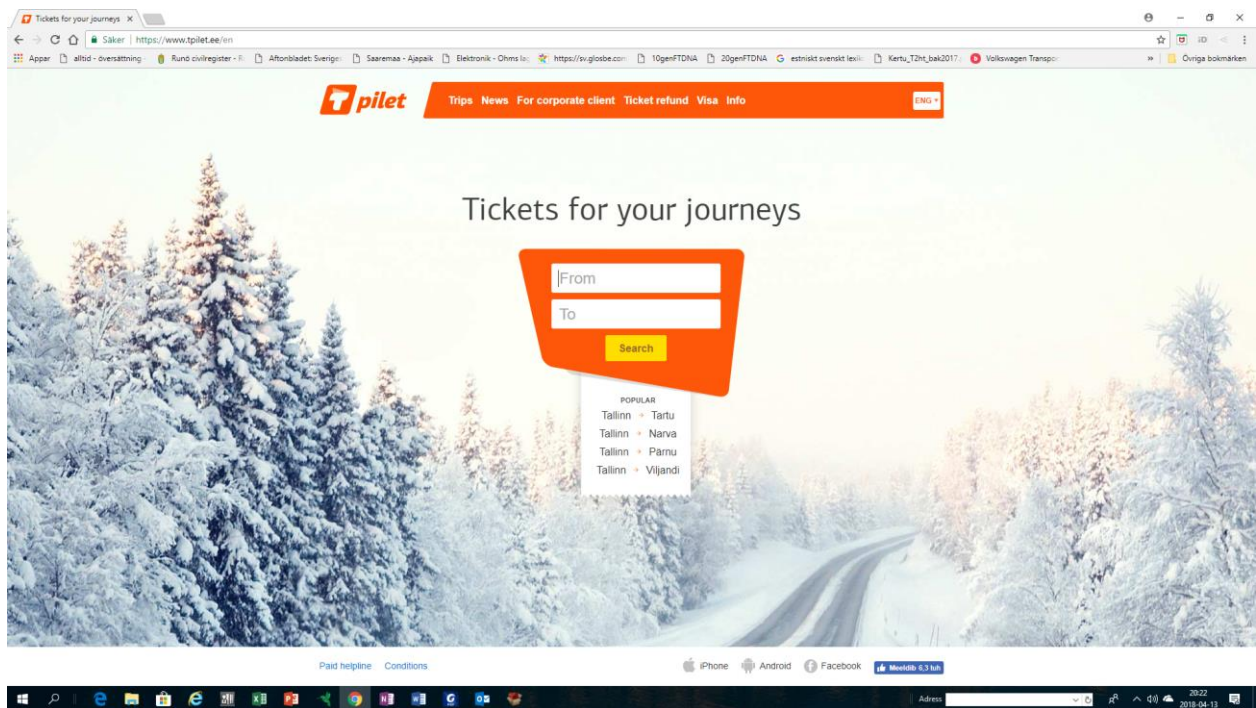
Tickets for your journeys ×

Säker | https://www.tpilet.ee/en

Appar alltid - översättning Rund civilregister - R Aftonbladet: Sveriges Saaremaa - Ajapaik Elektronik - Ohms la https://sv.glosbe.com 10genFTDNA 20genFTDNA estniskt svenskt lexik Kertu_T2ht_bak2017 Volkswagen Transpo » Övriga bokmärken

pilet Trips News For corporate client Ticket refund Visa Info ENG

Tickets for your journeys

From
To
Search

POPULAR
Tallinn → Tartu
Tallinn → Narva
Tallinn → Pärnu
Tallinn → Viljandi

Paid helpline Conditions iPhone Android Facebook Meeldib 6,3 tuh

Adress 20:22 2018-04-13